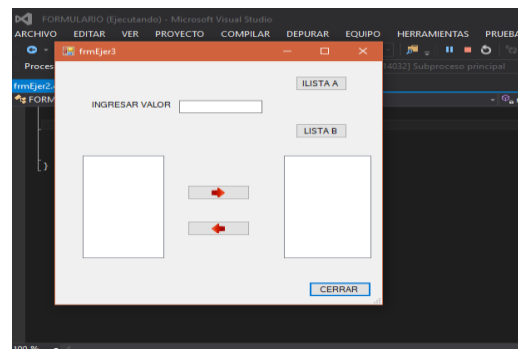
FORMULARIO (Ejecutando) - Microsoft Visual Studio

ARCHIVO EDITAR VER PROYECTO COMPILAR DEPURAR EQUIPO HERRAMIENTAS PRUEBA

Proces

14032] Subproceso principal

frmEjer2

FORM

frmEjer3

ILISTA A

INGRESAR VALOR

LISTA B

CERRAR

100 %